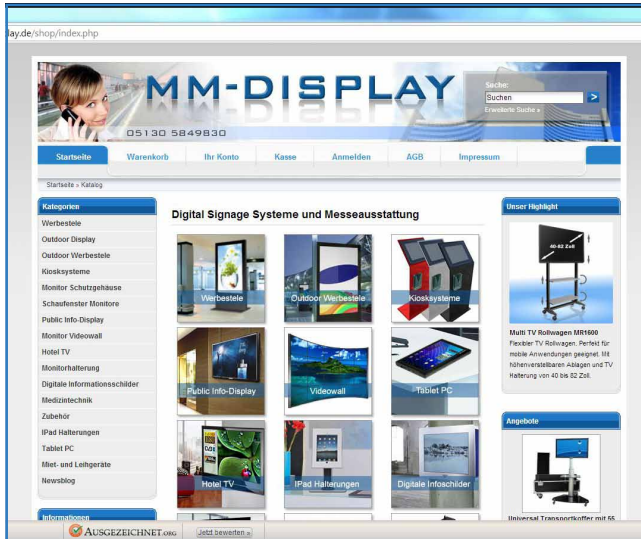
lay.de/shop/index.php

MM-DISPLAY

05130 5849830

Suche:
Suchen
Erweiterte Suche »

Startseite | Warenkorb | Ihr Konto | Kasse | Anmelden | AGB | Impressum

Startseite » Katalog

Kategorien
Werbestele
Outdoor Display
Outdoor Werbestele
Kiosksysteme
Monitor Schutzgehäuse
Schaufenster Monitore
Public Info-Display
Monitor Videowall
Hotel TV
Monitorhalterung
Digitale Informationsschilder
Medizintechnik
Zubehör
IPad Halterungen
Tablet PC
Miet- und Leihgeräte
Newsblog

Informationen

Digital Signage Systeme und Messeausstattung

Werbestele
Outdoor Werbestele
Kiosksysteme
Public Info-Display
Videowall
Tablet PC
Hotel TV
IPad Halterungen
Digitale Infoschilder

Unser Highlight
40-82 Zoll
Multi TV Rollwagen MR1600
Flexibler TV Rollwagen. Perfekt für mobile Anwendungen geeignet. Mit höhenverstellbaren Ablagen und TV Halterung von 40 bis 82 Zoll.

Angebote
Universal Transportkoffer mit 55

AUSGEZEICHNET.ORG
Jetzt bewerten »